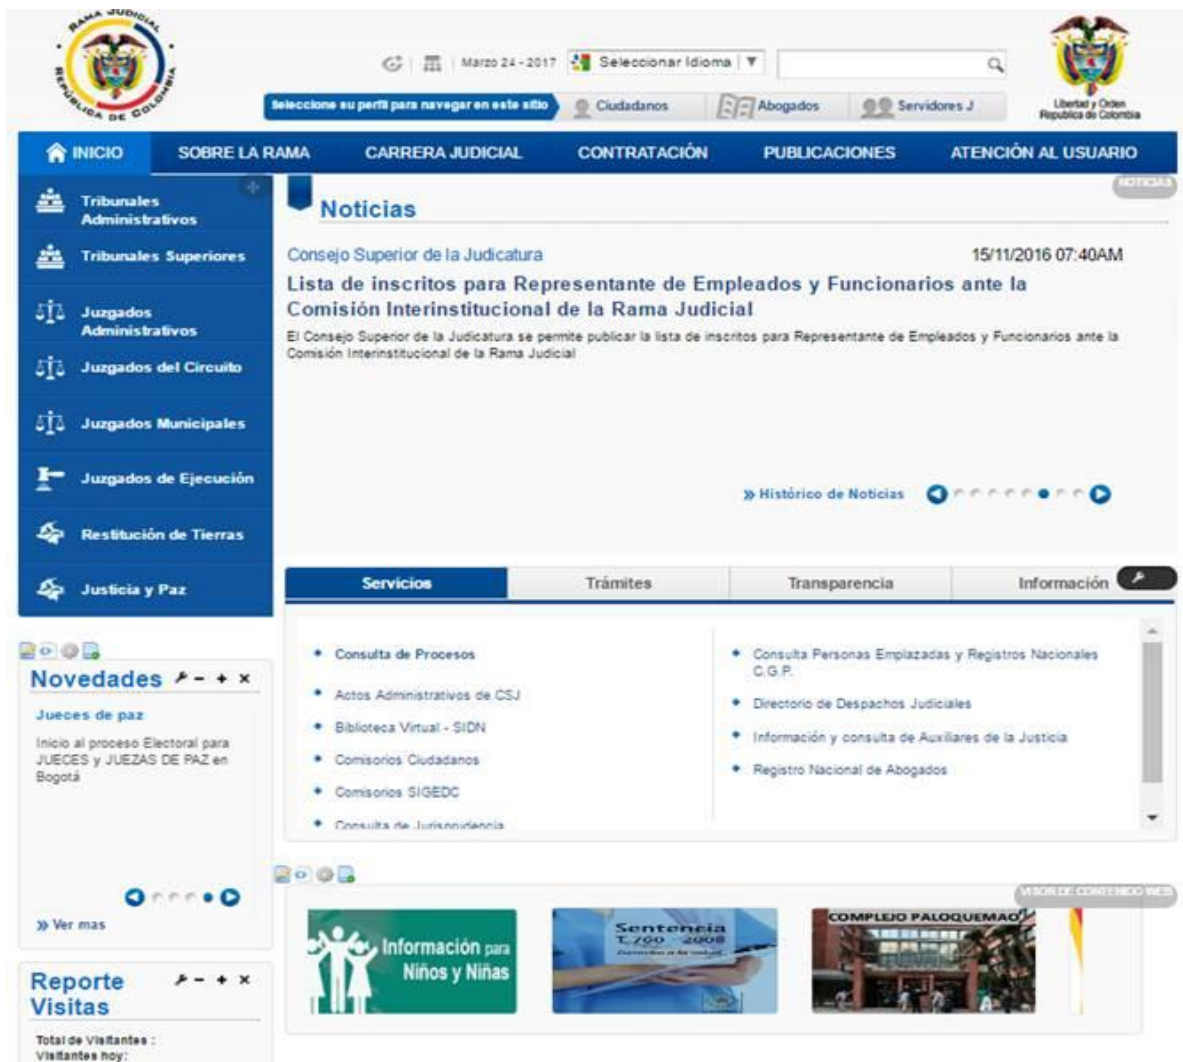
RAMA JUDICIAL REPÚBLICA DE COLOMBIA

Marzo 24 - 2017 Seleccionar Idioma ▼

Seleccione su perfil para navegar en este sitio Ciudadanos Abogados Servidores J

Libertad y Orden República de Colombia

INICIO SOBRE LA RAMA CARRERA JUDICIAL CONTRATACIÓN PUBLICACIONES ATENCIÓN AL USUARIO

Tribunales Administrativos
Tribunales Superiores
Juzgados Administrativos
Juzgados del Circuito
Juzgados Municipales
Juzgados de Ejecución
Restitución de Tierras
Justicia y Paz

NOTICIAS

Noticias

Consejo Superior de la Judicatura 15/11/2016 07:40AM

Lista de inscritos para Representante de Empleados y Funcionarios ante la Comisión Interinstitucional de la Rama Judicial

El Consejo Superior de la Judicatura se permite publicar la lista de inscritos para Representante de Empleados y Funcionarios ante la Comisión Interinstitucional de la Rama Judicial

» Histórico de Noticias

Servicios Trámites Transparencia Información

Consulta de Procesos
Actos Administrativos de CSJ
Biblioteca Virtual - SIDN
Comisorios Ciudadanos
Comisorios SIGEDC
Consulta de Jurisprudencia

Consulta Personas Emplazadas y Registros Nacionales C.G.P.
Directorio de Despachos Judiciales
Información y consulta de Auxiliares de la Justicia
Registro Nacional de Abogados

Novedades

Jueces de paz

Inicio al proceso Electoral para JUECES y JUEZAS DE PAZ en Bogotá

» Ver mas

VISOR DE CONTENIDO WEB

Información para Niños y Niñas

Sentencia T-760 2008

COMPLEJO PALOQUEMAO

Reporte Visitas

Total de Visitantes :
Visitantes hoy: